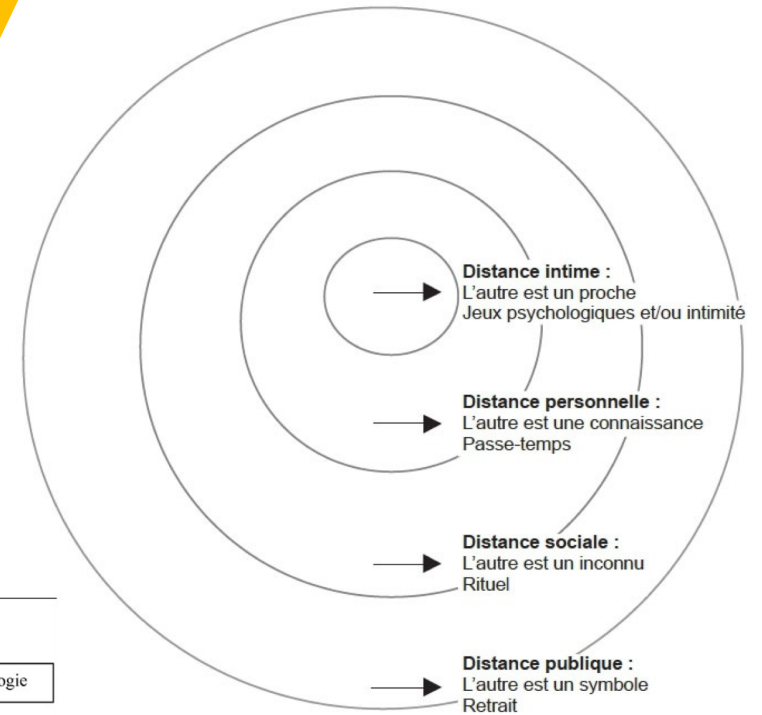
Distance intime :
L'autre est un proche
Jeux psychologiques et/ou intimité

Distance personnelle :
L'autre est une connaissance
Passe-temps

Distance sociale :
L'autre est un inconnu
Rituel

Distance publique :
L'autre est un symbole
Retrait

ogie